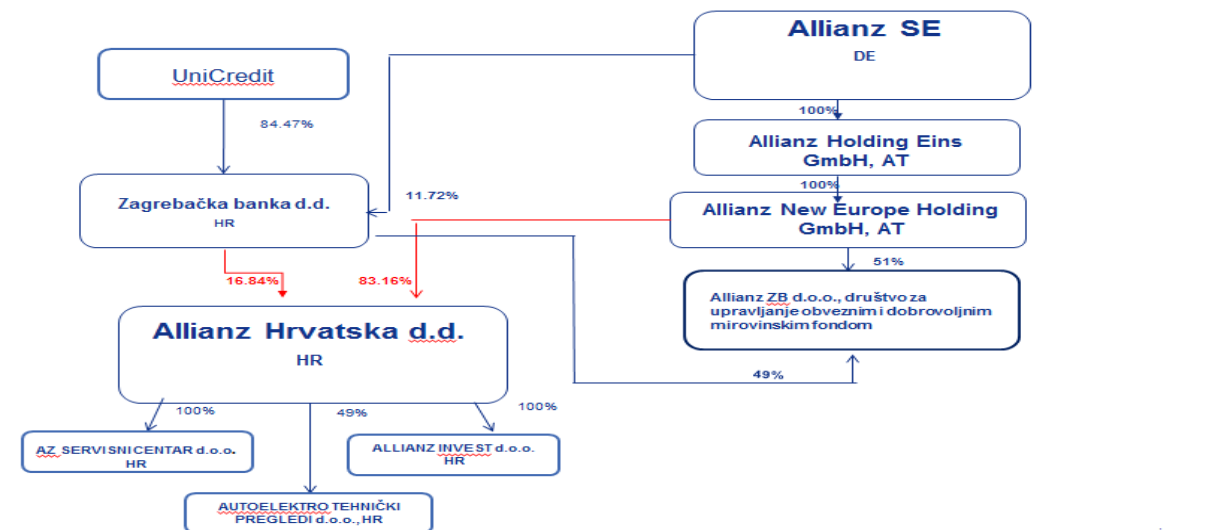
Allianz SE
DE

UniCredit

100%

Allianz Holding Eins GmbH, AT

84.47%

100%

Zagrebačka banka d.d.
HR

11.72%

Allianz New Europe Holding GmbH, AT

51%

16.84%

83.16%

Allianz ZB d.o.o., društvo za upravljanje obveznim i dobrovoljnim mirovinskim fondom

Allianz Hrvatska d.d.
HR

49%

100%

49%

100%

AZ SERVISNICENTAR d.o.o.
HR

ALLIANZ INVEST d.o.o.
HR

AUTOELEKTRO TEHNIČKI PREGLEDI d.o.o., HR